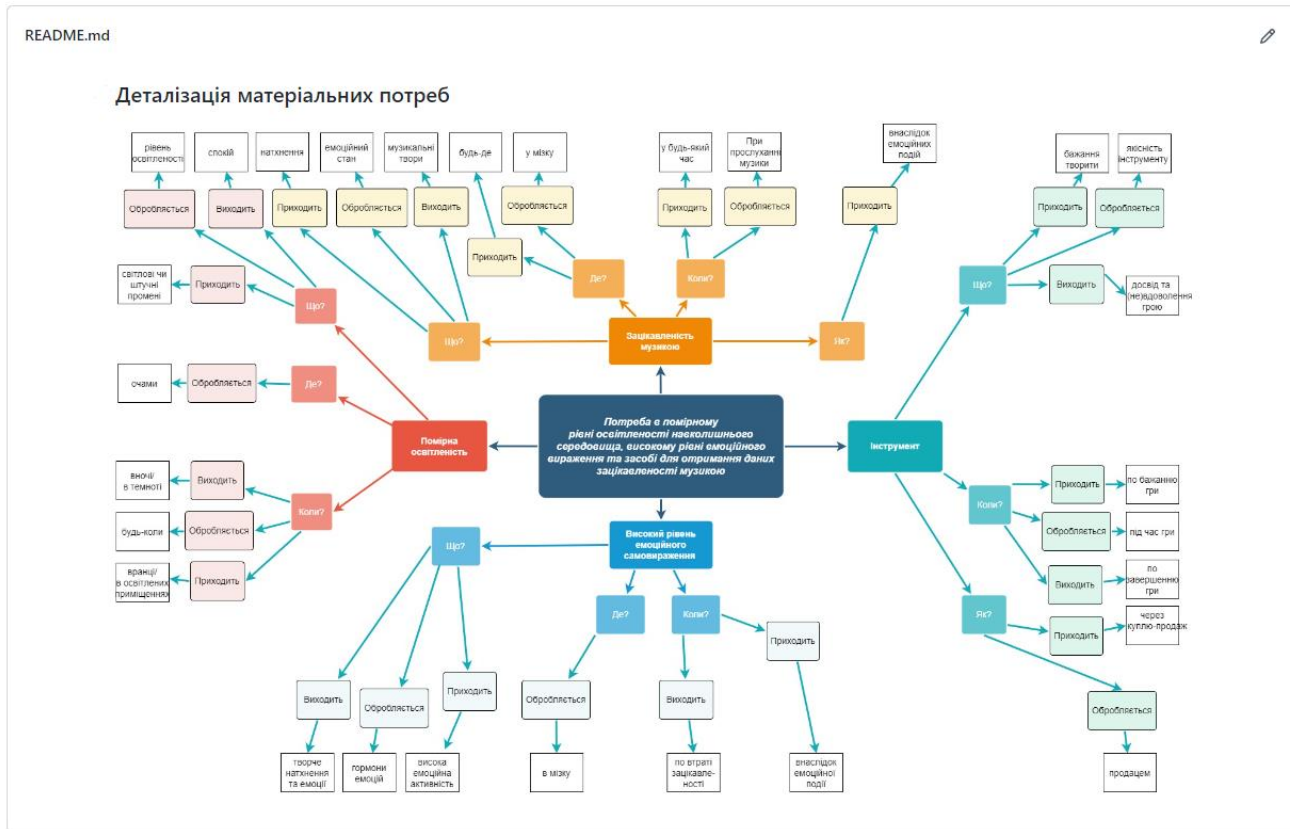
README.md

Деталізація матеріальних потреб

Потреба в помірному рівні освітленості навколишнього середовища, високому рівні емоційного вираження та засобі для отримання даних зацікавленості музикою

Зацікавленість музикою

Що?
Обробляється
емоційний стан
Виходить
музикальні твори
Приходить
натхнення

Де?
Приходить
будь-де
Обробляється
у мізку

Коли?
Приходить
у будь-який час
Обробляється
При прослуханні музики

Як?
Приходить
внаслідок емоційних подій

Помірна освітленість

Що?
Обробляється
рівень освітленості
Виходить
спокій
Приходить
світлові чи штучні промені

Де?
Обробляється
очами

Коли?
Виходить
вночі/ в темноті
Обробляється
будь-коли
Приходить
вранці/ в освітлених приміщеннях

Інструмент

Що?
Приходить
бажання творити
Обробляється
якісність інструменту
Виходить
досвід та (не)вдоволення грою

Коли?
Приходить
по баганню гри
Обробляється
під час гри
Виходить
по завершенню гри

Як?
Приходить
через куплю-продаж
Обробляється
продацем

Високий рівень емоційного самовираження

Що?
Виходить
творче натхнення та емоції
Обробляється
гормони емоцій
Приходить
висока емоційна активність

Де?
Обробляється
в мізку

Коли?
Виходить
по втраті зацікавленості
Приходить
внаслідок емоційної події